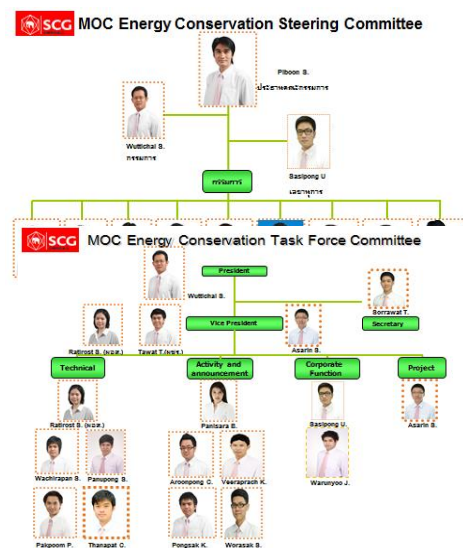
SCG MOC Energy Conservation Steering Committee

Piboon B.
ประธานคณะกรรมการ

Wuttichai S.
กรรมการ

Basipong U
เลขานุการ

กรรมการ

SCG MOC Energy Conservation Task Force Committee

President

Wuttichai S.

Sorrawat T.

Secretary

Vice President

Ratirost S. (ผจส.)

Tawat T.(ผจส.)

Asarin S.

Technical

Activity and announcement

Corporate Function

Project

Ratirost S. (ผจส.)

Panisara S.

Basipong U.

Asarin S.

Wachirapan S.

Panupong B.

Aroonpong C.

Veeraprach K.

Warunyoo J.

Pakpoom P.

Thanapat C.

Pongsak K.

Worasak S.